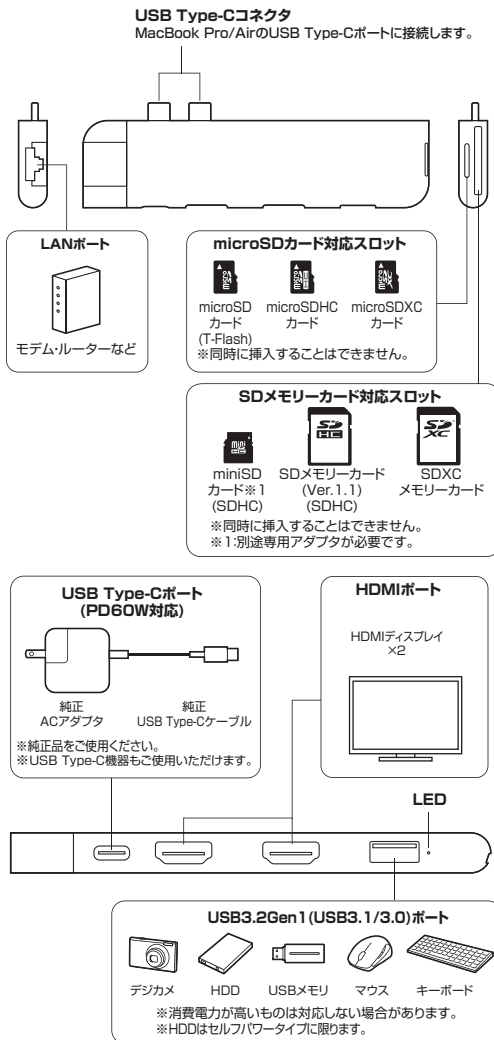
USB Type-Cコネクタ
MacBook Pro/AirのUSB Type-Cポートに接続します。

LANポート

モデム・ルーターなど

microSDカード対応スロット

microSD カード (T-Flash)

microSDHC カード

microSDXC カード

※同時に挿入することはできません。

SDメモリーカード対応スロット

miniSD カード※1 (SDHC)

SDメモリーカード (Ver.1.1) (SDHC)

SDXC メモリーカード

※同時に挿入することはできません。
※1:別途専用アダプタが必要です。

USB Type-Cポート (PD60W対応)

純正 ACアダプタ

純正 USB Type-Cケーブル

※純正品をご使用ください。
※USB Type-C機器もご使用いただけます。

HDMIポート

HDMIディスプレイ ×2

LED

USB3.2Gen1(USB3.1/3.0)ポート

デジカメ

HDD

USBメモリ

マウス

キーボード

※消費電力が高いものは対応しない場合があります。
※HDDはセルフパワータイプに限ります。